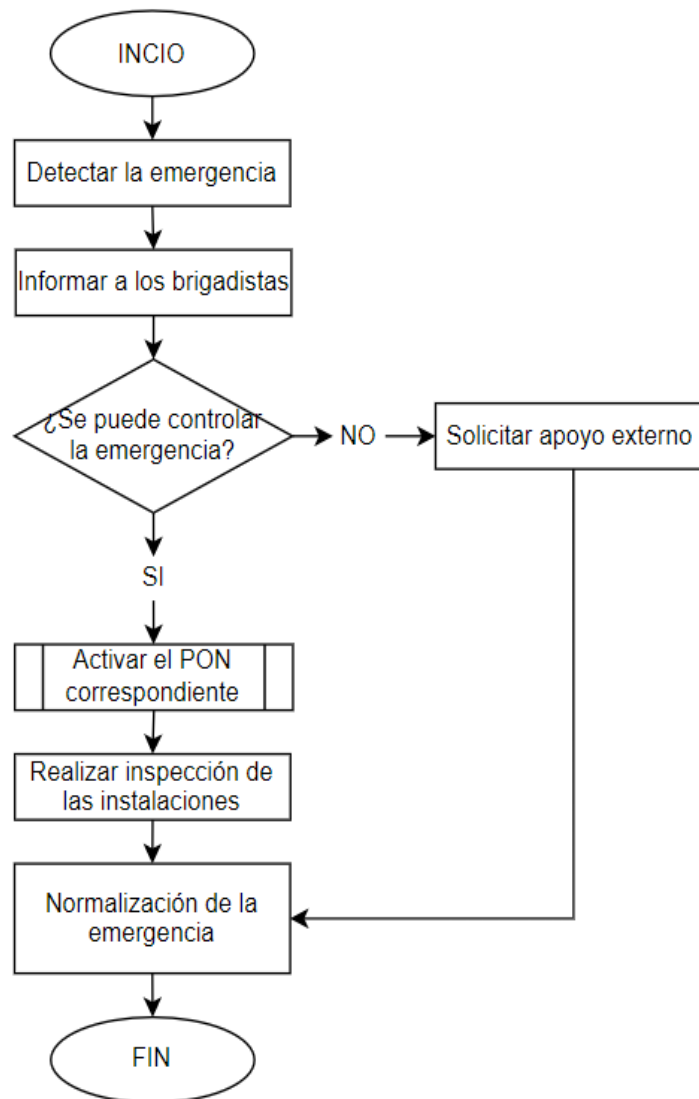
INCIO

Detectar la emergencia

Informar a los brigadistas

¿Se puede controlar la emergencia?

NO

Solicitar apoyo externo

SI

Activar el PON correspondiente

Realizar inspección de las instalaciones

Normalización de la emergencia

FIN